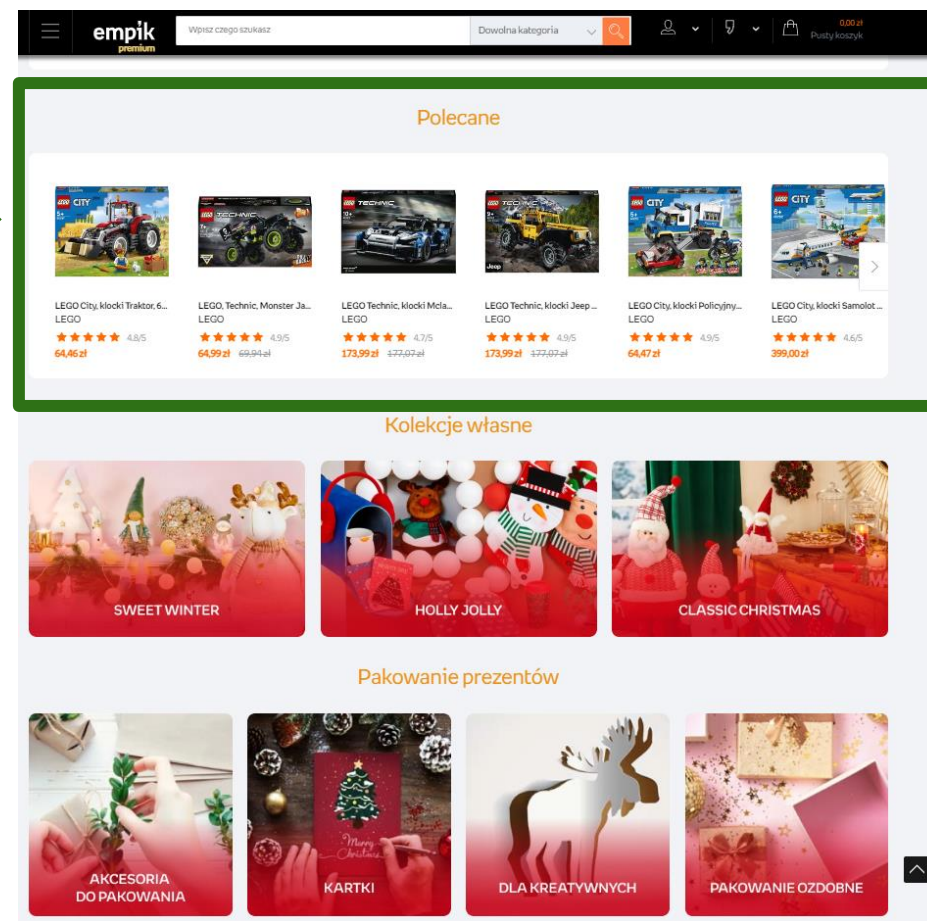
empik premium

Wpisz czego szukasz

Dowolna kategoria

0,00 zł
Pusty koszyk

Polecane

LEGO City, klocki Traktor, 6...
LEGO
4,8/5
64,46 zł

LEGO, Technic, Monster Ja...
LEGO
4,9/5
64,99 zł 69,94 zł

LEGO Technic, klocki Mcla...
LEGO
4,7/5
173,99 zł 177,07 zł

LEGO Technic, klocki Jeep ...
LEGO
4,9/5
173,99 zł 177,07 zł

LEGO City, klocki Policyjny...
LEGO
4,9/5
64,47 zł

LEGO City, klocki Samolot ...
LEGO
4,6/5
399,00 zł

Kolekcje własne

SWEET WINTER

HOLLY JOLLY

CLASSIC CHRISTMAS

Pakowanie prezentów

AKCESORIA DO PAKOWANIA

KARTKI

DLA KREATYWNYCH

PAKOWANIE OZDOBNE